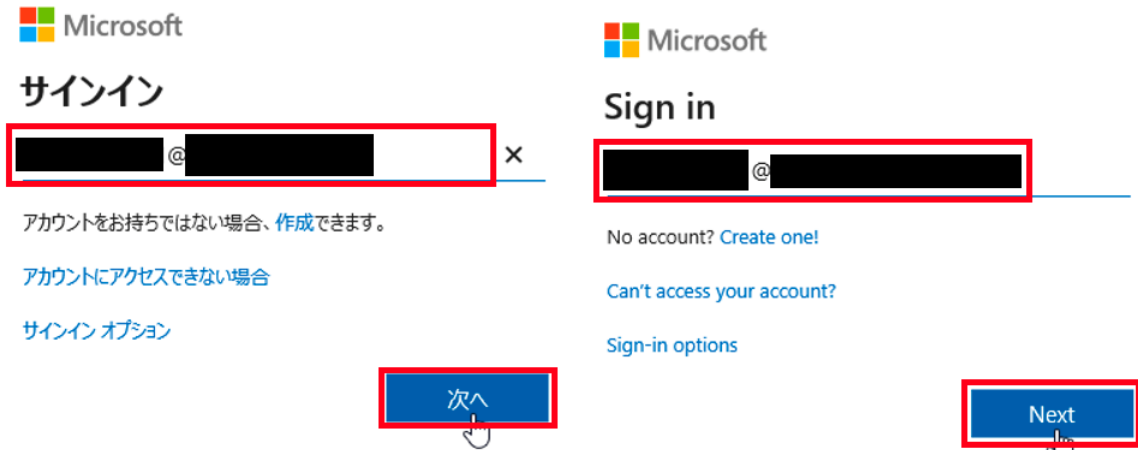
Microsoft

サインイン

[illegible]@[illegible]

×

アカウントをお持ちではない場合、作成できます。

アカウントにアクセスできない場合

サインイン オプション

次へ

Microsoft

Sign in

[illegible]@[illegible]

No account? Create one!

Can't access your account?

Sign-in options

Next